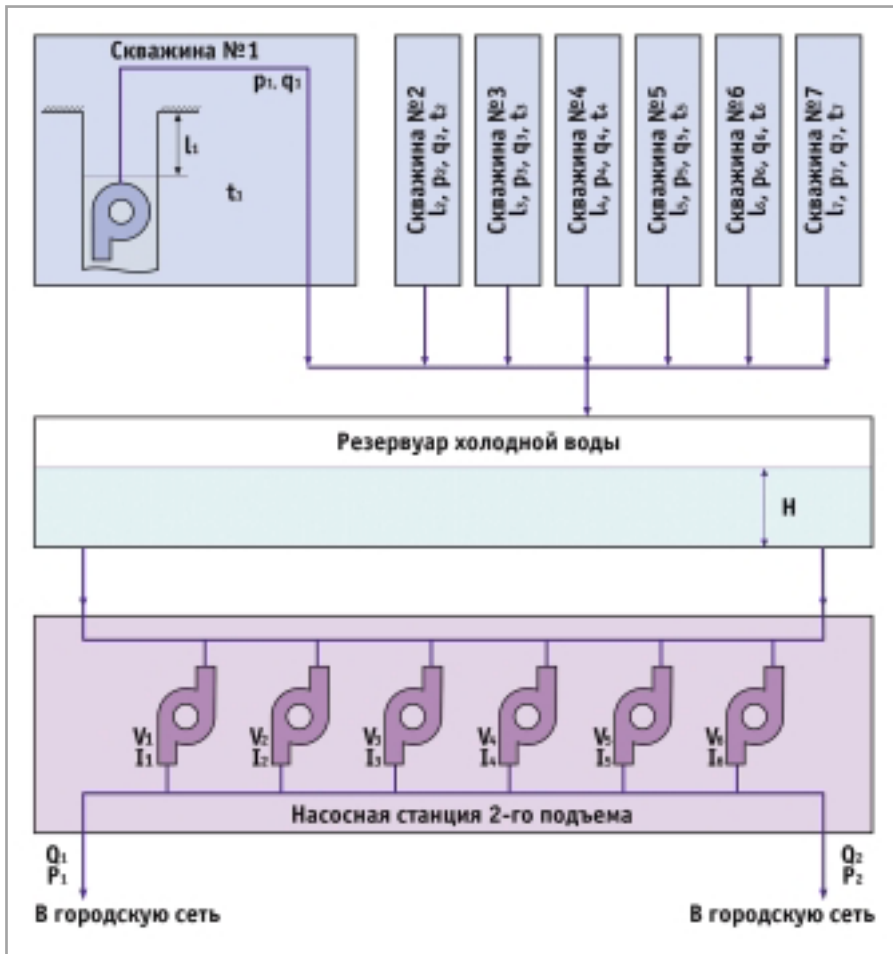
Скважина №1

$p_1, q_1$

$l_1$

$t_1$

Скважина №2
$l_2, p_2, q_2, t_2$

Скважина №3
$l_3, p_3, q_3, t_3$

Скважина №4
$l_4, p_4, q_4, t_4$

Скважина №5
$l_5, p_5, q_5, t_5$

Скважина №6
$l_6, p_6, q_6, t_6$

Скважина №7
$l_7, p_7, q_7, t_7$

Резервуар холодной воды

H

$V_1$ $I_1$

$V_2$ $I_2$

$V_3$ $I_3$

$V_4$ $I_4$

$V_5$ $I_5$

$V_6$ $I_6$

Насосная станция 2-го подъема

$Q_1$
$P_1$

В городскую сеть

$Q_2$
$P_2$

В городскую сеть